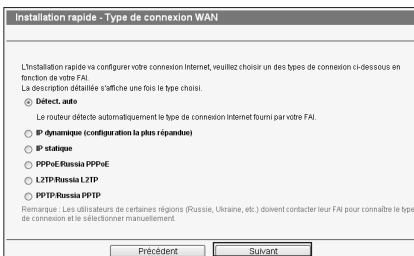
Installation rapide - Type de connexion WAN

L'installation rapide va configurer votre connexion Internet, veuillez choisir un des types de connexion ci-dessous en fonction de votre FAI.
La description détaillée s'affiche une fois le type choisi.

Détect. auto

Le routeur détecte automatiquement le type de connexion Internet fourni par votre FAI.

IP dynamique (configuration la plus répandue)

IP statique

PPPoE/Russia PPPoE

L2TP/Russia L2TP

PPTP/Russia PPTP

Remarque : Les utilisateurs de certaines régions (Russie, Ukraine, etc.) doivent contacter leur FAI pour connaître le type de connexion et le sélectionner manuellement.

Précédent Suivant